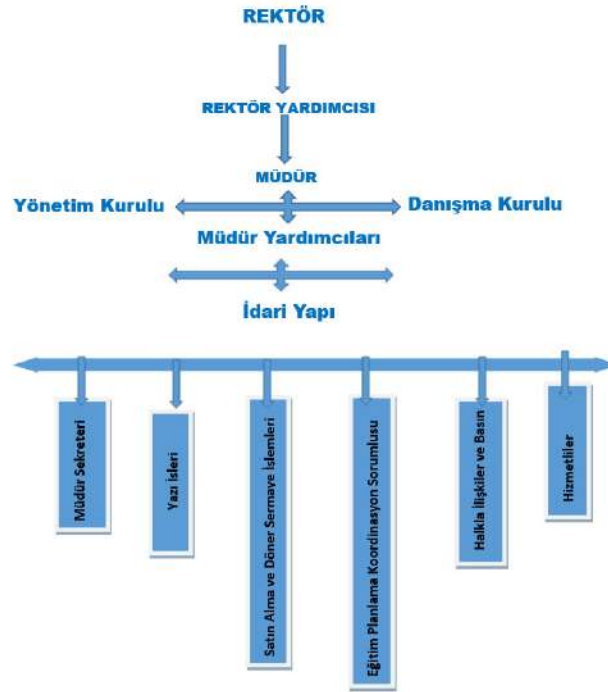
REKTÖR

REKTÖR YARDIMCISI

MÜDÜR

Yönetim Kurulu

Danışma Kurulu

Müdür Yardımcıları

İdari Yapı

Müdür Sekreteri

Yazı İşleri

Satın Alma ve Döner Sermaye İşlemleri

Eğitim Planlama Koordinasyon Sorumlusu

Halkla İlişkiler ve Basın

Hizmetliler